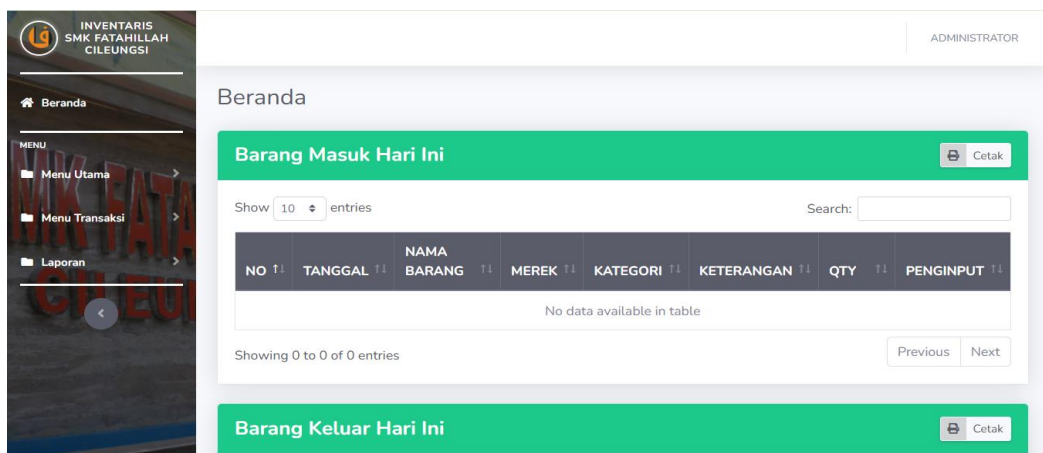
INVENTARIS SMK FATAHILLAH CILEUNGSI

Beranda

MENU

Menu Utama

Menu Transaksi

Laporan

ADMINISTRATOR

Beranda

Barang Masuk Hari Ini

Cetak

Show 10 entries

Search:

| NO | TANGGAL | NAMA BARANG | MEREK | KATEGORI | KETERANGAN | QTY | PENGINPUT |
|---|---|---|---|---|---|---|---|
| No data available in table | | | | | | | |

Showing 0 to 0 of 0 entries

Previous Next

Barang Keluar Hari Ini

Cetak